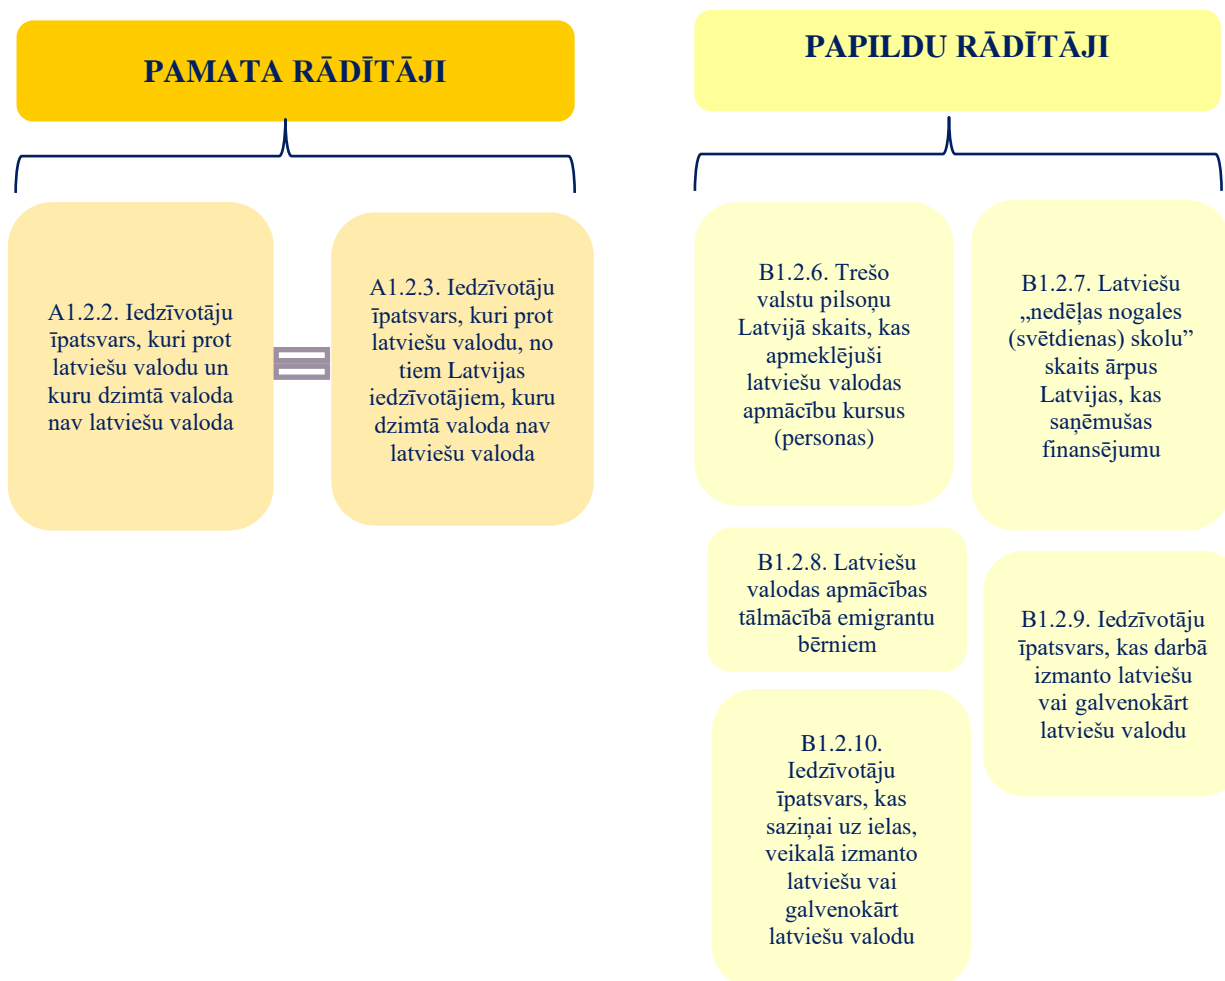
PAMATA RĀDĪTĀJI

A1.2.2. Iedzīvotāju īpatsvars, kuri prot latviešu valodu un kuru dzimtā valoda nav latviešu valoda

A1.2.3. Iedzīvotāju īpatsvars, kuri prot latviešu valodu, no tiem Latvijas iedzīvotājiem, kuru dzimtā valoda nav latviešu valoda

PAPILDU RĀDĪTĀJI

B1.2.6. Trešo valstu pilsoņu Latvijā skaits, kas apmeklējuši latviešu valodas apmācību kursus (personas)

B1.2.7. Latviešu „nedēļas nogales (svētdienas) skolu" skaits ārpus Latvijas, kas saņēmušas finansējumu

B1.2.8. Latviešu valodas apmācības tālmācībā emigrantu bērniem

B1.2.9. Iedzīvotāju īpatsvars, kas darbā izmanto latviešu vai galvenokārt latviešu valodu

B1.2.10. Iedzīvotāju īpatsvars, kas saziņai uz ielas, veikalā izmanto latviešu vai galvenokārt latviešu valodu